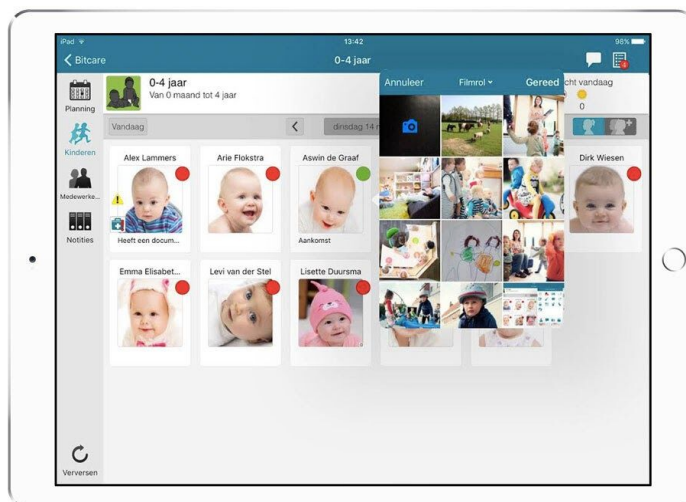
iPad
13:42
98%
Bitcare
0-4 jaar
Planning
Kinderen
Medewerke...
Notities
Verversen
0-4 jaar
Van 0 maand tot 4 jaar
Vandaag
dinsdag 14 n
Annuleer
Filmrol
Gereed
cht vandaag
0
Alex Lammers
Heeft een docum...
Arie Flokstra
Aswin de Graaf
Aankomst
Dirk Wiesen
Emma Elisabet...
Levi van der Stel
Lisette Duursma